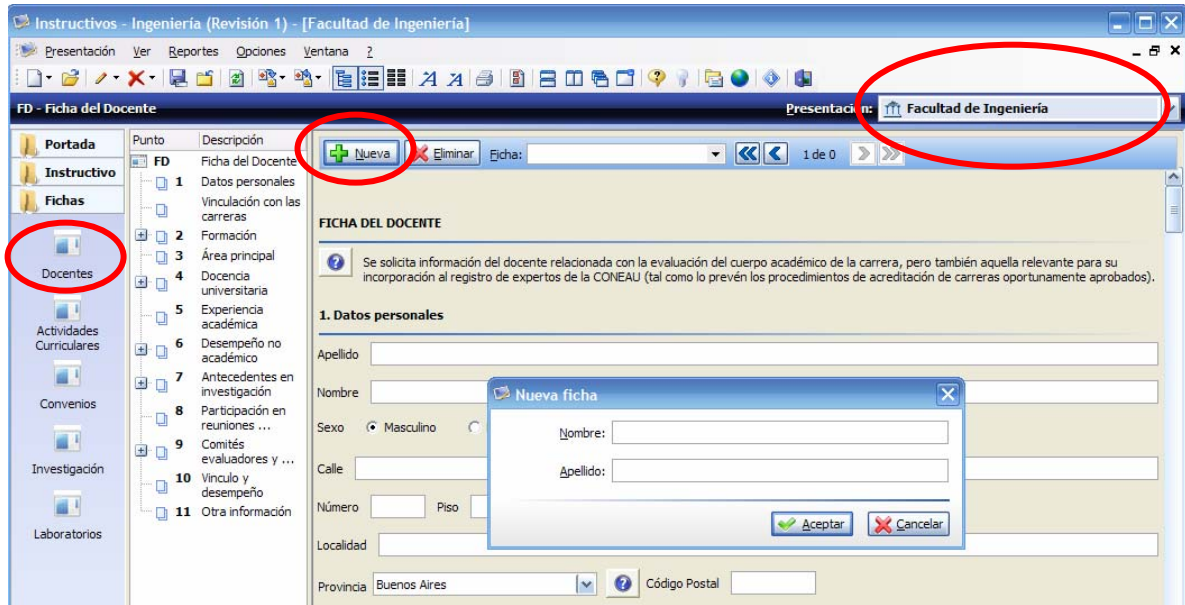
Instructivos - Ingeniería (Revisión 1) - [Facultad de Ingeniería]

Presentación Ver Reportes Opciones Ventana ?

FD - Ficha del Docente

Presentación: Facultad de Ingeniería

Portada
Instructivo
Fichas

Docentes
Actividades Curriculares
Convenios
Investigación
Laboratorios

| Punto | Descripción |
|---|---|
| FD | Ficha del Docente |
| 1 | Datos personales |
| | Vinculación con las carreras |
| 2 | Formación |
| 3 | Área principal |
| 4 | Docencia universitaria |
| 5 | Experiencia académica |
| 6 | Desempeño no académico |
| 7 | Antecedentes en investigación |
| 8 | Participación en reuniones ... |
| 9 | Comités evaluadores y ... |
| 10 | Vinculo y desempeño |
| 11 | Otra información |

Nueva Eliminar Ficha: 1 de 0

FICHA DEL DOCENTE

Se solicita información del docente relacionada con la evaluación del cuerpo académico de la carrera, pero también aquella relevante para su incorporación al registro de expertos de la CONEAU (tal como lo prevén los procedimientos de acreditación de carreras oportunamente aprobados).

1. Datos personales

Apellido

Nombre

Sexo Masculino

Calle

Número Piso

Localidad

Provincia Buenos Aires Código Postal

Nueva ficha

Nombre:

Apellido:

Aceptar Cancelar